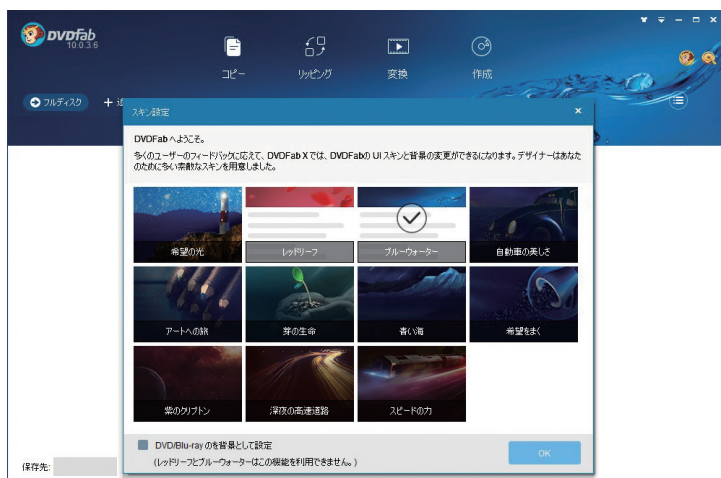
DVDFab
10.0.3.6

コピー
リッピング
変換
作成

フルディスク
+ 追

スキン設定
×

DVDFab へようこそ。

多くのユーザーのフィードバックに応えて、DVDFab X では、DVDFabの UI スキンと背景の変更ができるになります。デザイナーはあなたのために多い素敵なスキンを用意しました。

希望の光
レッドリーフ
ブルーウォーター
自動車の美しさ
アートへの旅
芽の生命
青い海
希望をまく
紫のクリプトン
深夜の高速道路
スピードの力

DVD/Blu-ray のを背景として設定
(レッドリーフとブルーウォーターはこの機能を利用できません。)

OK

保存先: